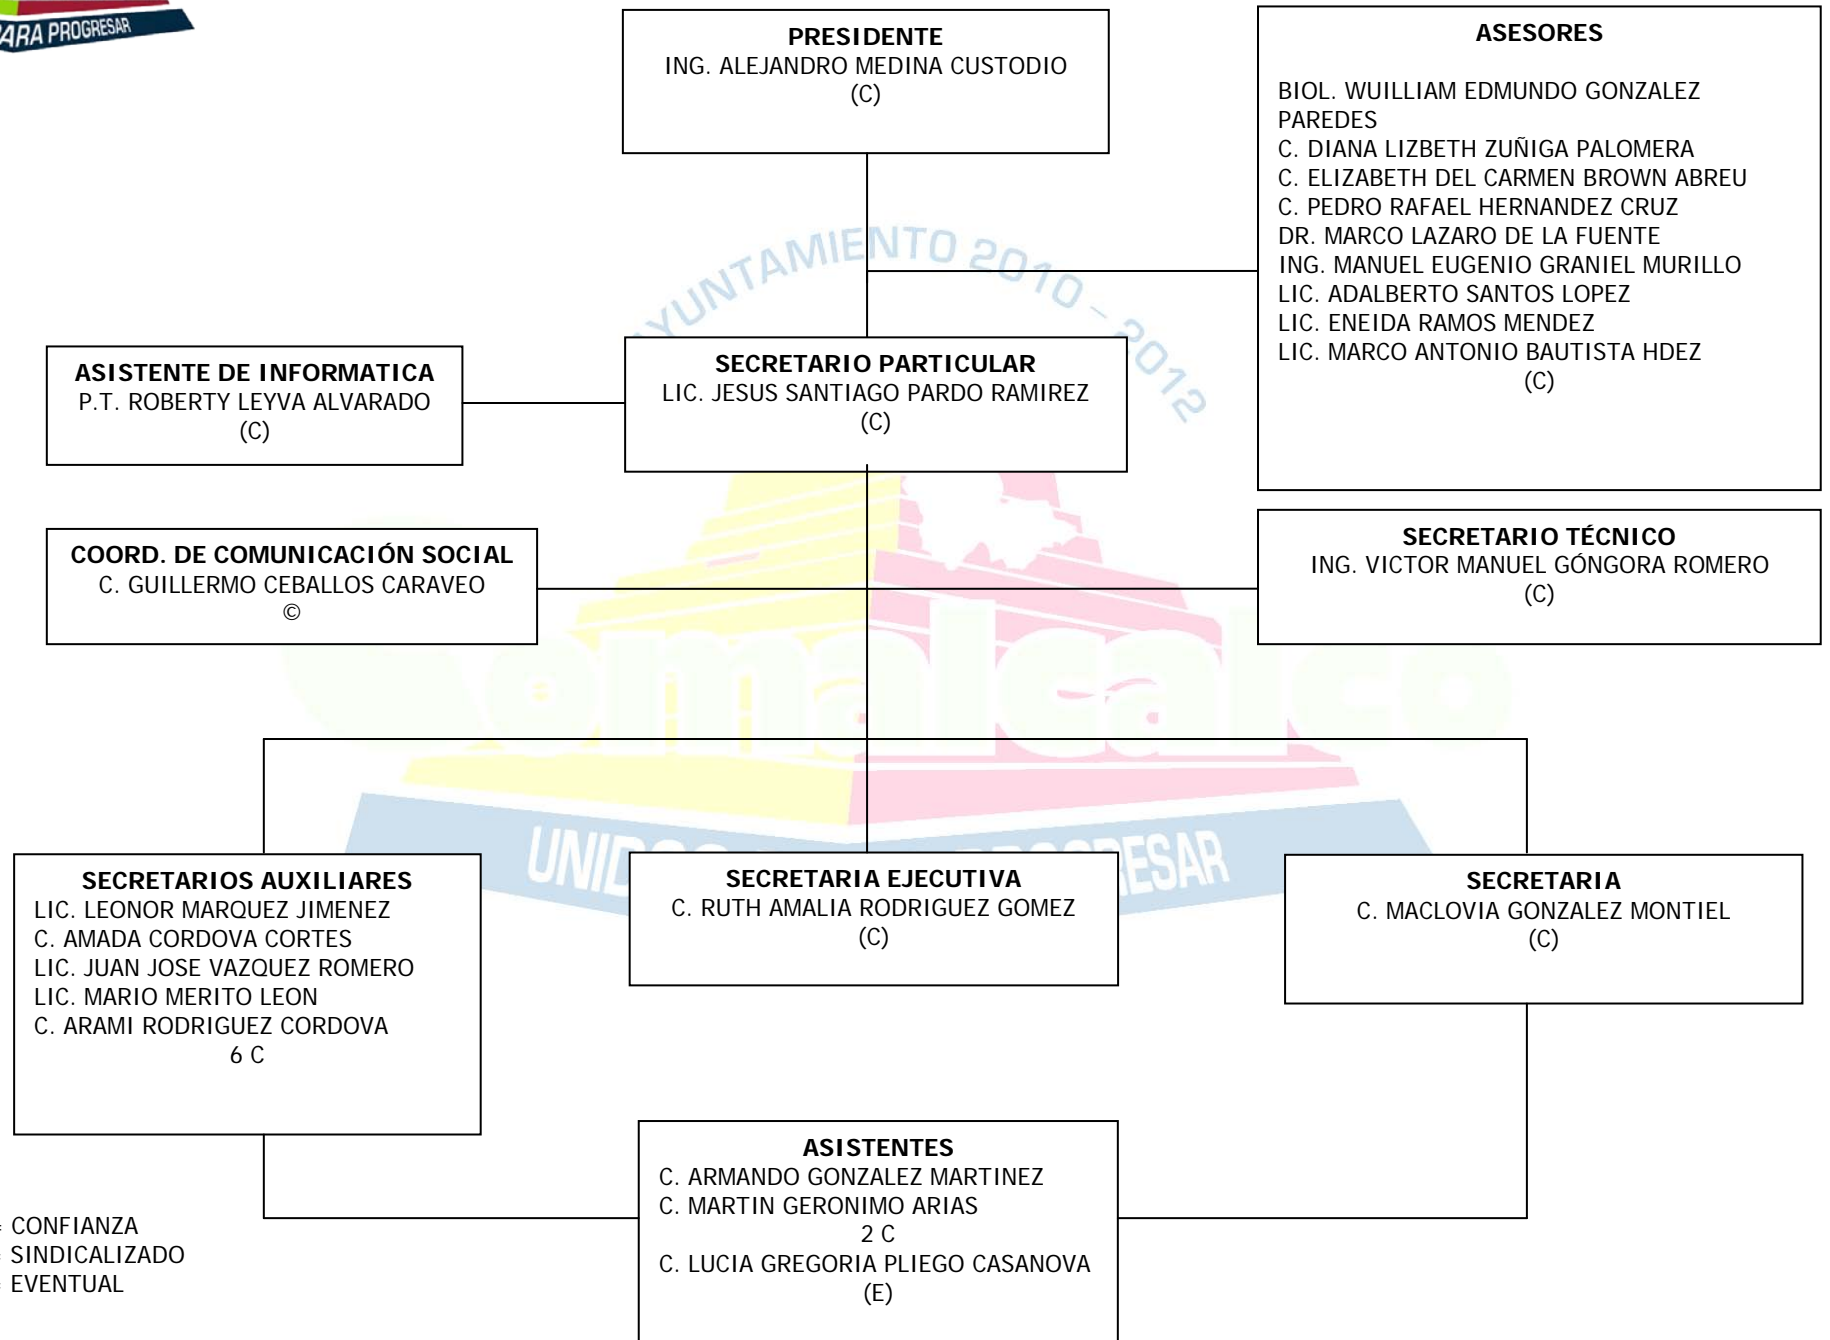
ARA PROGRESAR

PRESIDENTE
ING. ALEJANDRO MEDINA CUSTODIO
(C)

ASESORES

BIOL. WUILLIAM EDMUNDO GONZALEZ PAREDES
C. DIANA LIZBETH ZUÑIGA PALOMERA
C. ELIZABETH DEL CARMEN BROWN ABREU
C. PEDRO RAFAEL HERNANDEZ CRUZ
DR. MARCO LAZARO DE LA FUENTE
ING. MANUEL EUGENIO GRANIEL MURILLO
LIC. ADALBERTO SANTOS LOPEZ
LIC. ENEIDA RAMOS MENDEZ
LIC. MARCO ANTONIO BAUTISTA HDEZ
(C)

AYUNTAMIENTO 2010 - 2012

ASISTENTE DE INFORMATICA
P.T. ROBERTY LEYVA ALVARADO
(C)

SECRETARIO PARTICULAR
LIC. JESUS SANTIAGO PARDO RAMIREZ
(C)

COORD. DE COMUNICACIÓN SOCIAL
C. GUILLERMO CEBALLOS CARAVEO
©

SECRETARIO TÉCNICO
ING. VICTOR MANUEL GÓNGORA ROMERO
(C)

Comalcalco

UNIDOS PARA PROGRESAR

SECRETARIOS AUXILIARES
LIC. LEONOR MARQUEZ JIMENEZ
C. AMADA CORDOVA CORTES
LIC. JUAN JOSE VAZQUEZ ROMERO
LIC. MARIO MERITO LEON
C. ARAMI RODRIGUEZ CORDOVA
6 C

SECRETARIA EJECUTIVA
C. RUTH AMALIA RODRIGUEZ GOMEZ
(C)

SECRETARIA
C. MACLOVIA GONZALEZ MONTIEL
(C)

ASISTENTES
C. ARMANDO GONZALEZ MARTINEZ
C. MARTIN GERONIMO ARIAS
2 C
C. LUCIA GREGORIA PLIEGO CASANOVA
(E)

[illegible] CONFIANZA
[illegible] SINDICALIZADO
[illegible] EVENTUAL